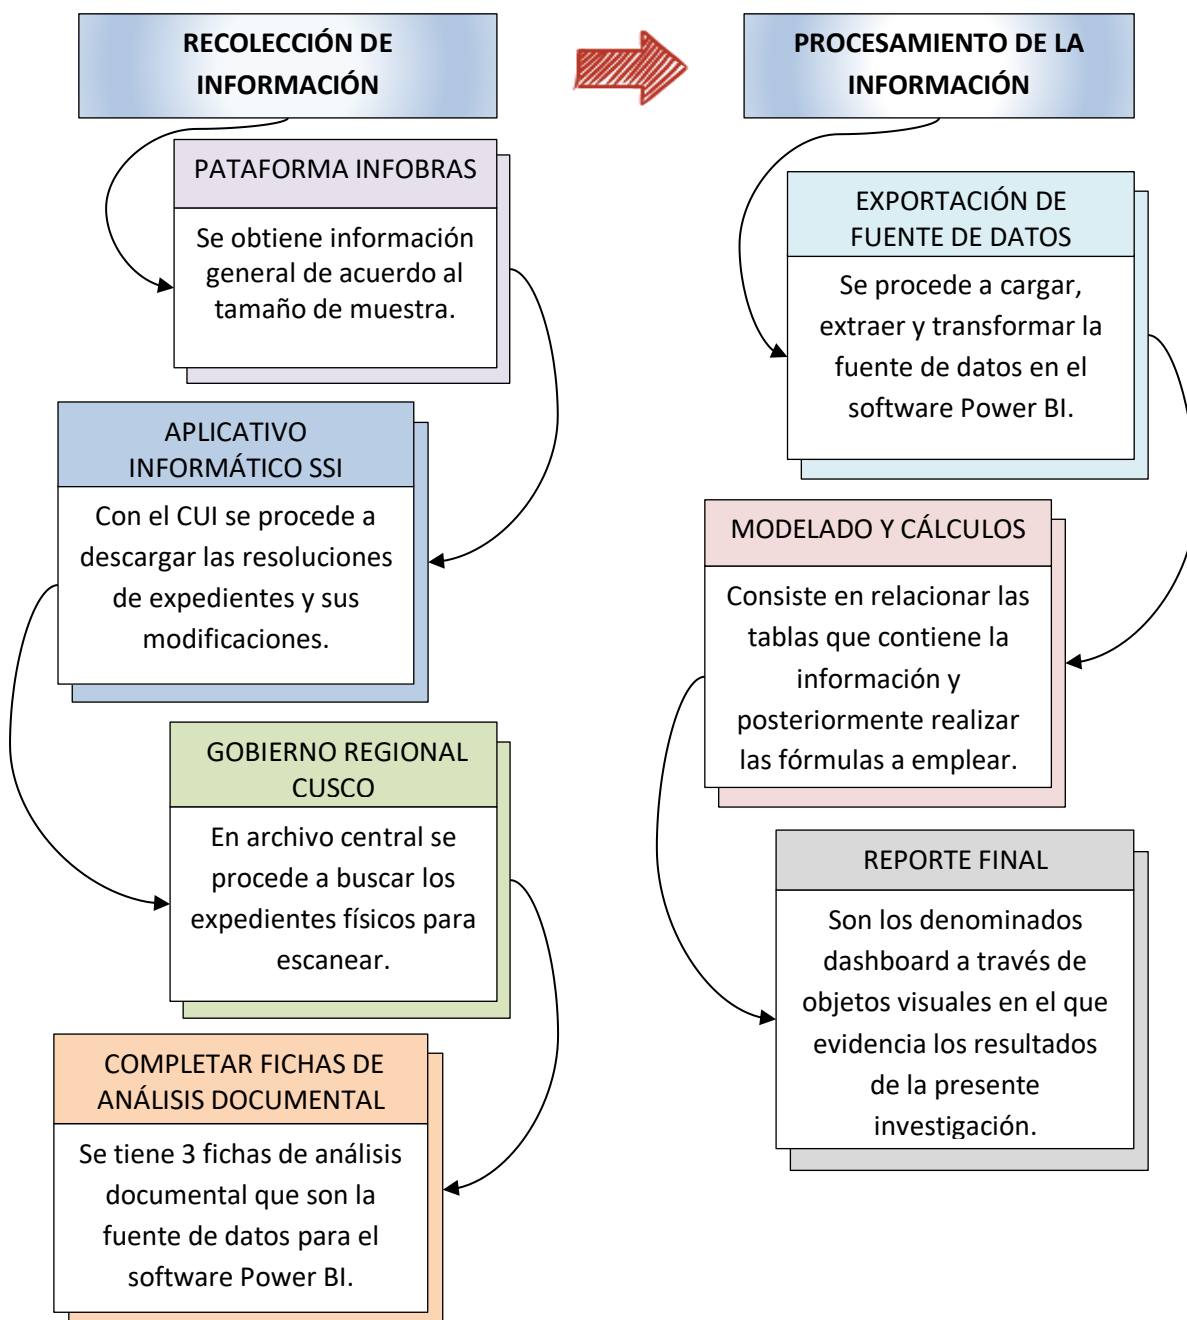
RECOLECCIÓN DE INFORMACIÓN

PATAFORMA INFOBRAS

Se obtiene información general de acuerdo al tamaño de muestra.

APLICATIVO INFORMÁTICO SSI

Con el CUI se procede a descargar las resoluciones de expedientes y sus modificaciones.

GOBIERNO REGIONAL CUSCO

En archivo central se procede a buscar los expedientes físicos para escanear.

COMPLETAR FICHAS DE ANÁLISIS DOCUMENTAL

Se tiene 3 fichas de análisis documental que son la fuente de datos para el software Power BI.

PROCESAMIENTO DE LA INFORMACIÓN

EXPORTACIÓN DE FUENTE DE DATOS

Se procede a cargar, extraer y transformar la fuente de datos en el software Power BI.

MODELADO Y CÁLCULOS

Consiste en relacionar las tablas que contiene la información y posteriormente realizar las fórmulas a emplear.

REPORTE FINAL

Son los denominados dashboard a través de objetos visuales en el que evidencia los resultados de la presente investigación.